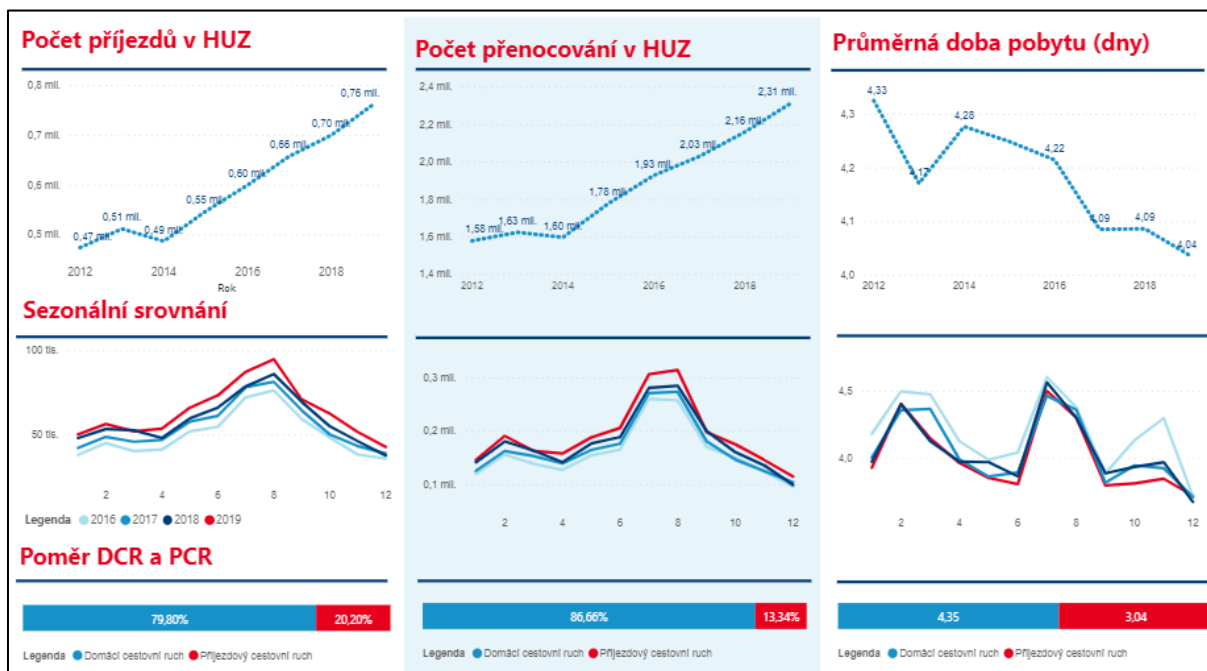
Počet příjezdů v HUZ

0,8 mil.
0,7 mil.
0,6 mil.
0,5 mil.
0,47 mil.
0,51 mil.
0,49 mil.
0,55 mil.
0,60 mil.
0,66 mil.
0,70 mil.
0,76 mil.
2012
2014
2016
2018
Rok

Počet přenocování v HUZ

2,4 mil.
2,2 mil.
2,0 mil.
1,8 mil.
1,6 mil.
1,4 mil.
1,58 mil.
1,63 mil.
1,60 mil.
1,78 mil.
1,93 mil.
2,03 mil.
2,16 mil.
2,31 mil.
2012
2014
2016
2018

Průměrná doba pobytu (dny)

4,3
4,2
4,1
4,0
4,33
4,17
4,28
4,22
4,09
4,09
4,04
2012
2014
2016
2018

Sezonální srovnání

100 tis.
50 tis.
2
4
6
8
10
12
Legenda 2016 2017 2018 2019

0,3 mil.
0,2 mil.
0,1 mil.
2
4
6
8
10
12

4,5
4,0
2
4
6
8
10
12

Poměr DCR a PCR

79,80%
20,20%
Legenda Domácí cestovní ruch Příjezdový cestovní ruch

86,66%
13,34%
Legenda Domácí cestovní ruch Příjezdový cestovní ruch

4,35
3,04
Legenda Domácí cestovní ruch Příjezdový cestovní ruch